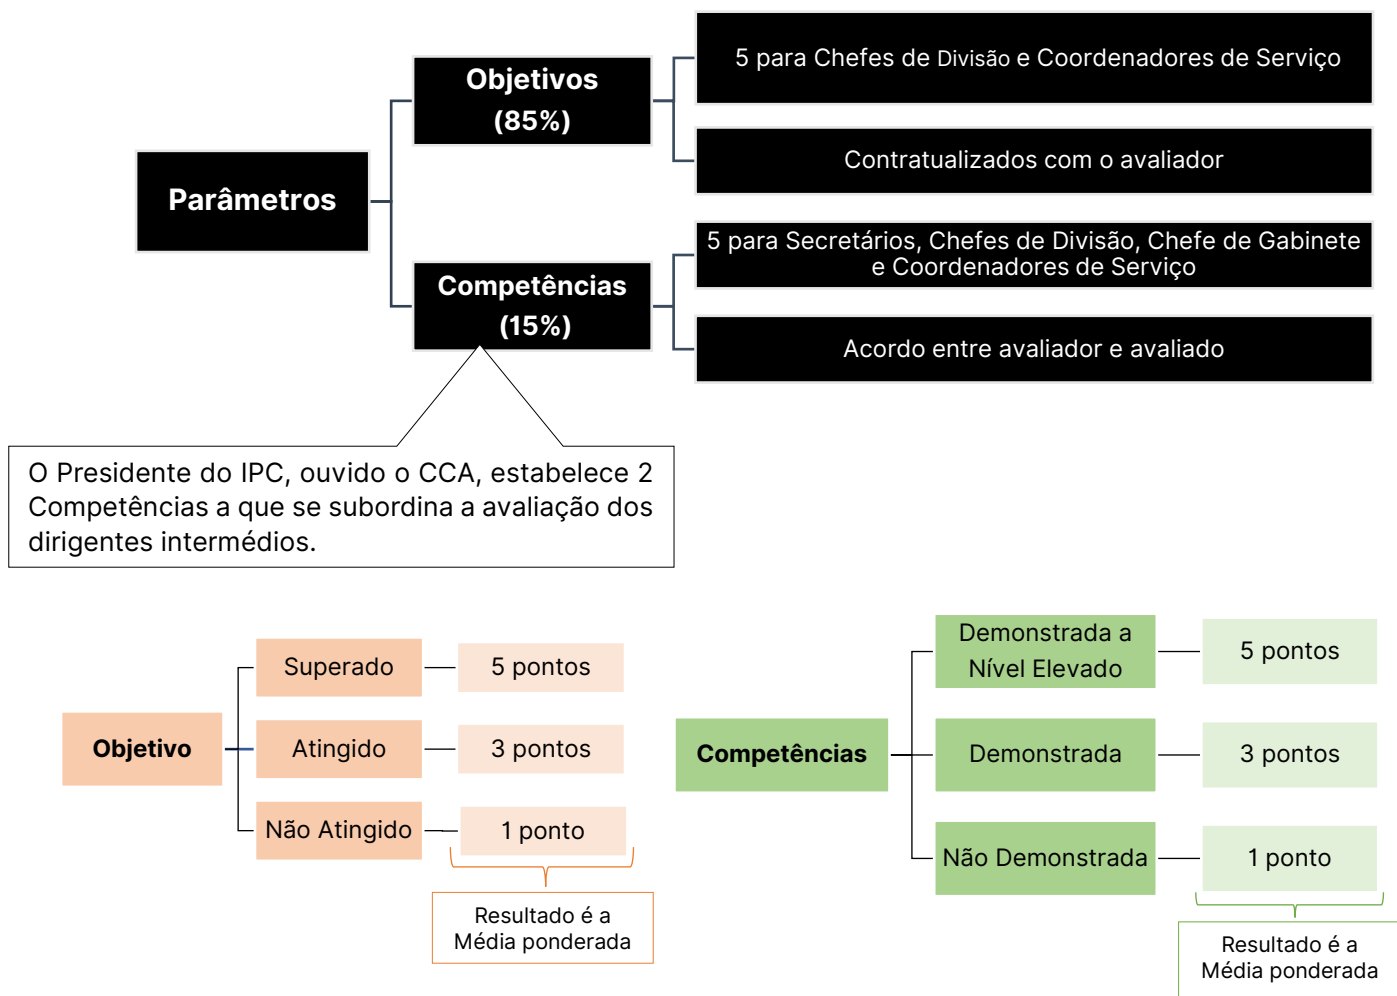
Parâmetros

Objetivos (85%)

5 para Chefes de Divisão e Coordenadores de Serviço

Contratualizados com o avaliador

Competências (15%)

5 para Secretários, Chefes de Divisão, Chefe de Gabinete e Coordenadores de Serviço

Acordo entre avaliador e avaliado

O Presidente do IPC, ouvido o CCA, estabelece 2 Competências a que se subordina a avaliação dos dirigentes intermédios.

Objetivo

Superado — 5 pontos

Atingido — 3 pontos

Não Atingido — 1 ponto

Resultado é a Média ponderada

Competências

Demonstrada a Nível Elevado — 5 pontos

Demonstrada — 3 pontos

Não Demonstrada — 1 ponto

Resultado é a Média ponderada